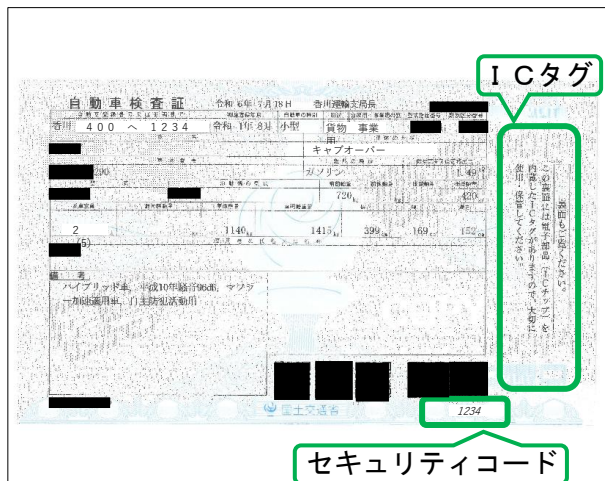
自動車検査証 令和 6年 7月18日 香川運輸支局長

香川 400 へ 1234 令和 1年 8月 小型 貨物 事業

キャブオーバー

ガソリン 1.49

720

2 1140 1415 399 169 152

(5)

備考

ハイブリッド車。平成10年騒音96db。マフラー加速騒音車。自主防犯活動用

裏面もご覧ください。

この書面には電子部品（ICチップ）を内蔵しております。大切に使用・保管してください。

国土交通省

1234

ICタグ

セキュリティコード